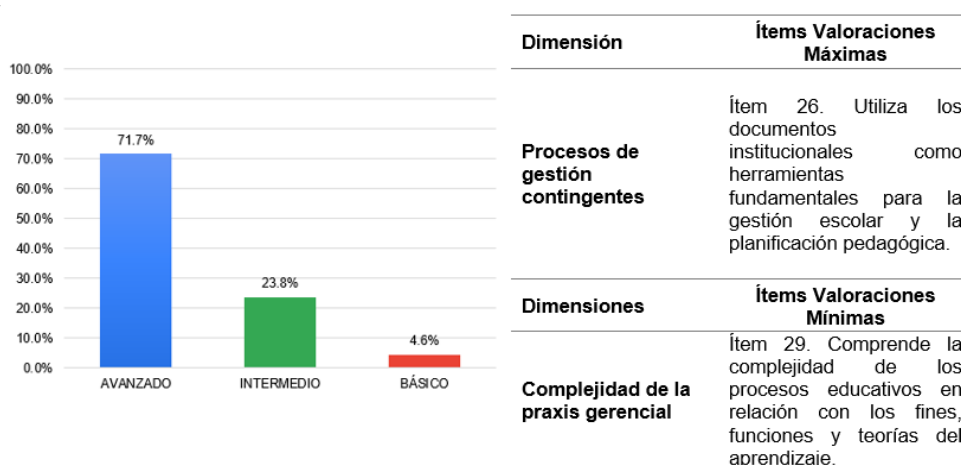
100.0%
90.0%
80.0%
70.0%
60.0%
50.0%
40.0%
30.0%
20.0%
10.0%
0.0%

71.7%
23.8%
4.6%

AVANZADO
INTERMEDIO
BÁSICO

| Dimensión | Ítems Valoraciones Máximas |
|---|---|
| Procesos de gestión contingentes | Ítem 26. Utiliza los documentos institucionales como herramientas fundamentales para la gestión escolar y la planificación pedagógica. |

| Dimensiones | Ítems Valoraciones Mínimas |
|---|---|
| Complejidad de la praxis gerencial | Ítem 29. Comprende la complejidad de los procesos educativos en relación con los fines, funciones y teorías del aprendizaje. |